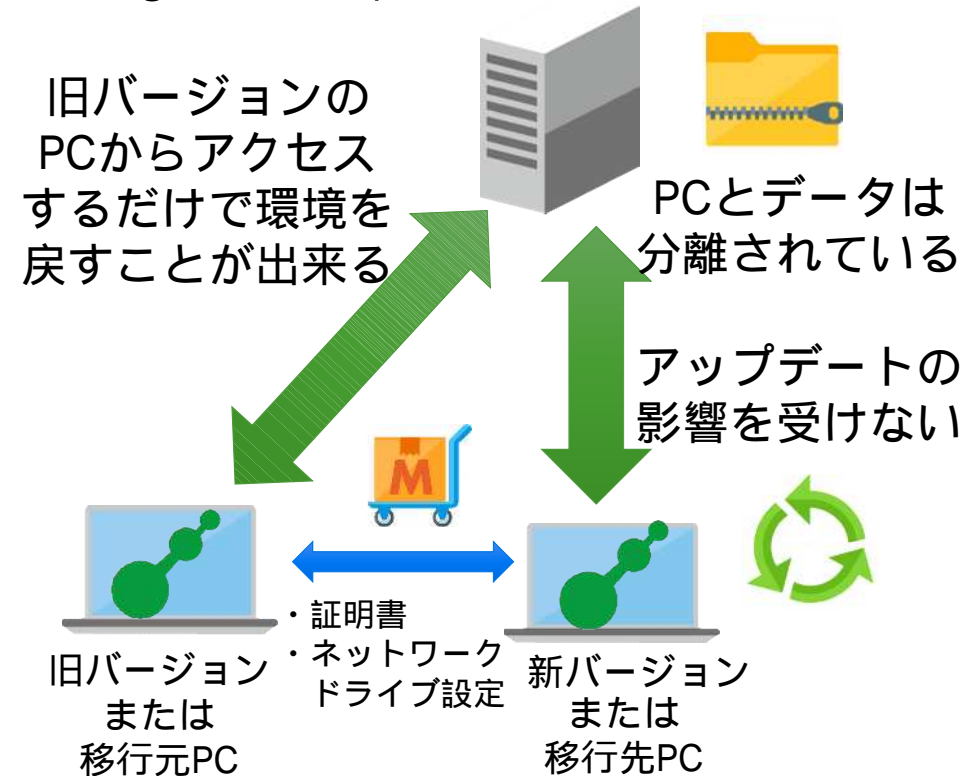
旧バージョンのPCからアクセスするだけで環境を戻すことが出来る

PCとデータは分離されている

アップデートの影響を受けない

M

・証明書
・ネットワークドライブ設定

旧バージョンまたは移行元PC

新バージョンまたは移行先PC